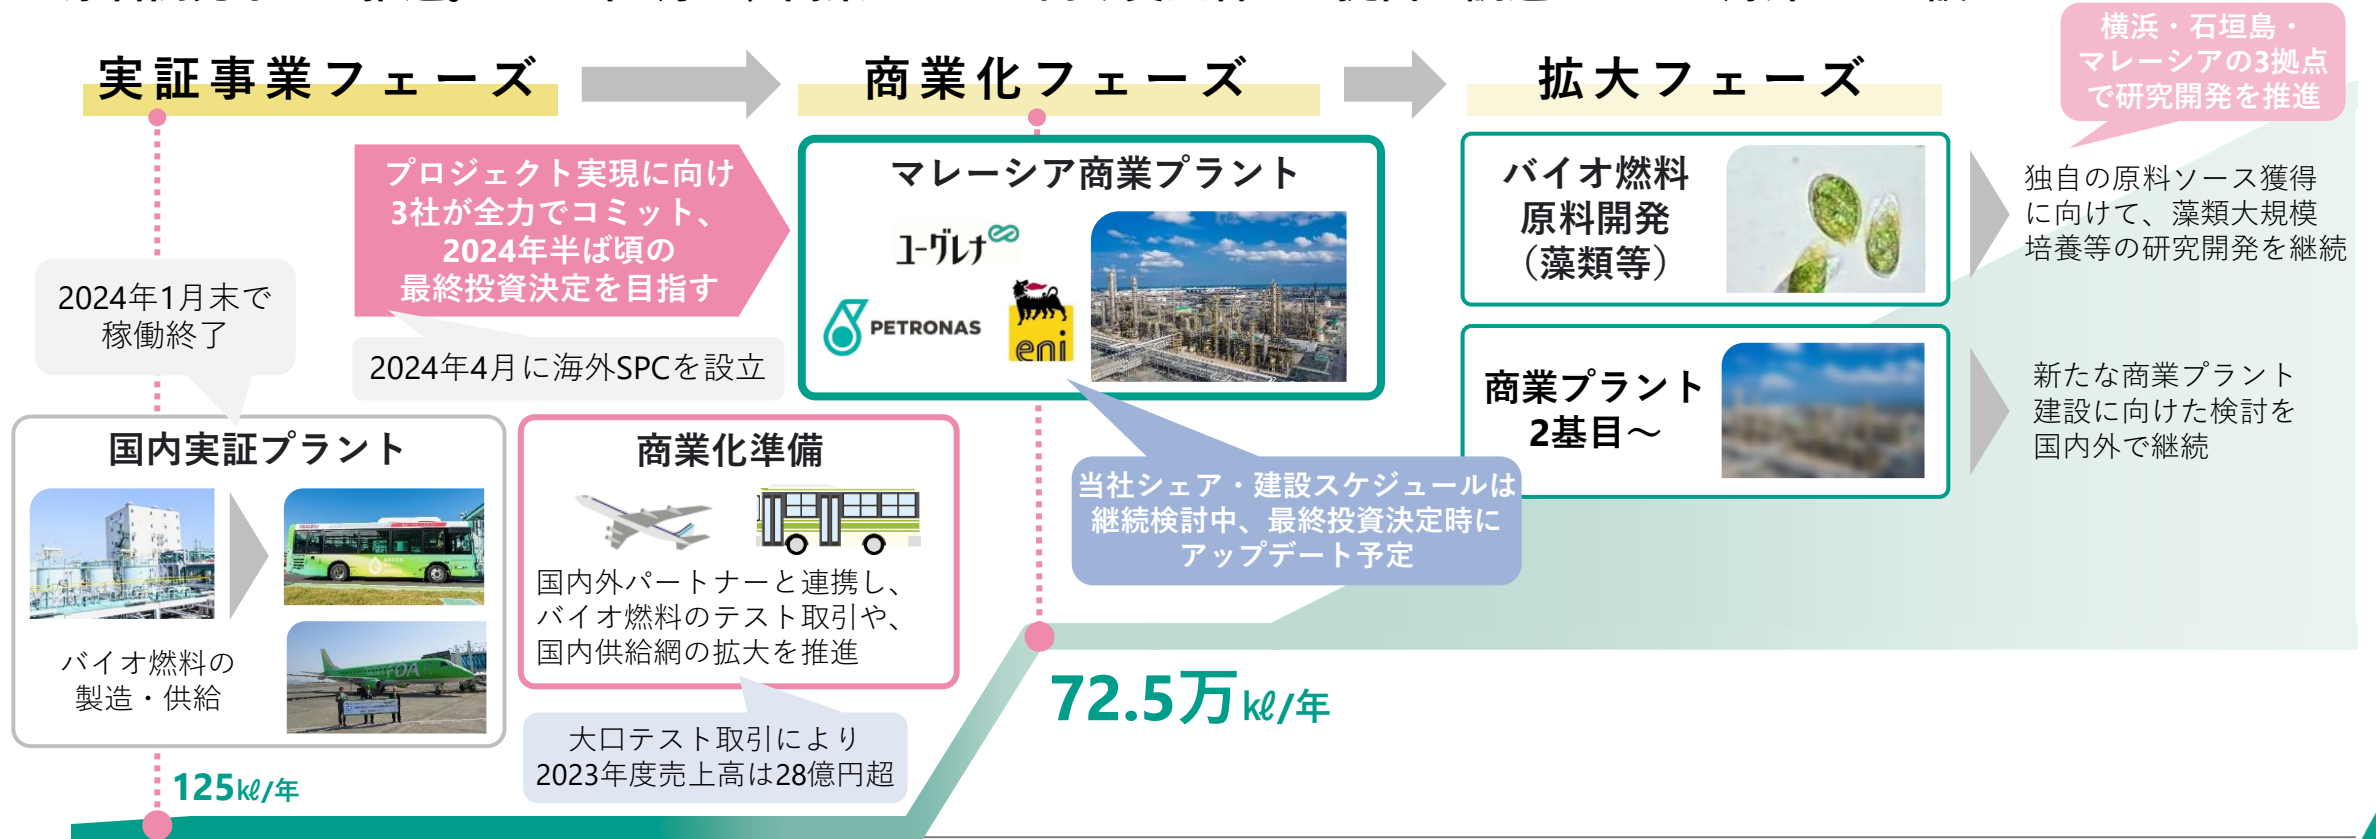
実証事業フェーズ

商業化フェーズ

拡大フェーズ

横浜・石垣島・マレーシアの3拠点で研究開発を推進

プロジェクト実現に向け3社が全力でコミット、2024年半ば頃の最終投資決定を目指す

2024年1月末で稼働終了

2024年4月に海外SPCを設立

マレーシア商業プラント

ユーグレナ

PETRONAS

eni

バイオ燃料原料開発（藻類等）

独自の原料ソース獲得に向けて、藻類大規模培養等の研究開発を継続

商業プラント2基目～

新たな商業プラント建設に向けた検討を国内外で継続

国内実証プラント

バイオ燃料の製造・供給

商業化準備

国内外パートナーと連携し、バイオ燃料のテスト取引や、国内供給網の拡大を推進

当社シェア・建設スケジュールは継続検討中、最終投資決定時にアップデート予定

72.5万kℓ/年

大口テスト取引により2023年度売上高は28億円超

125kℓ/年